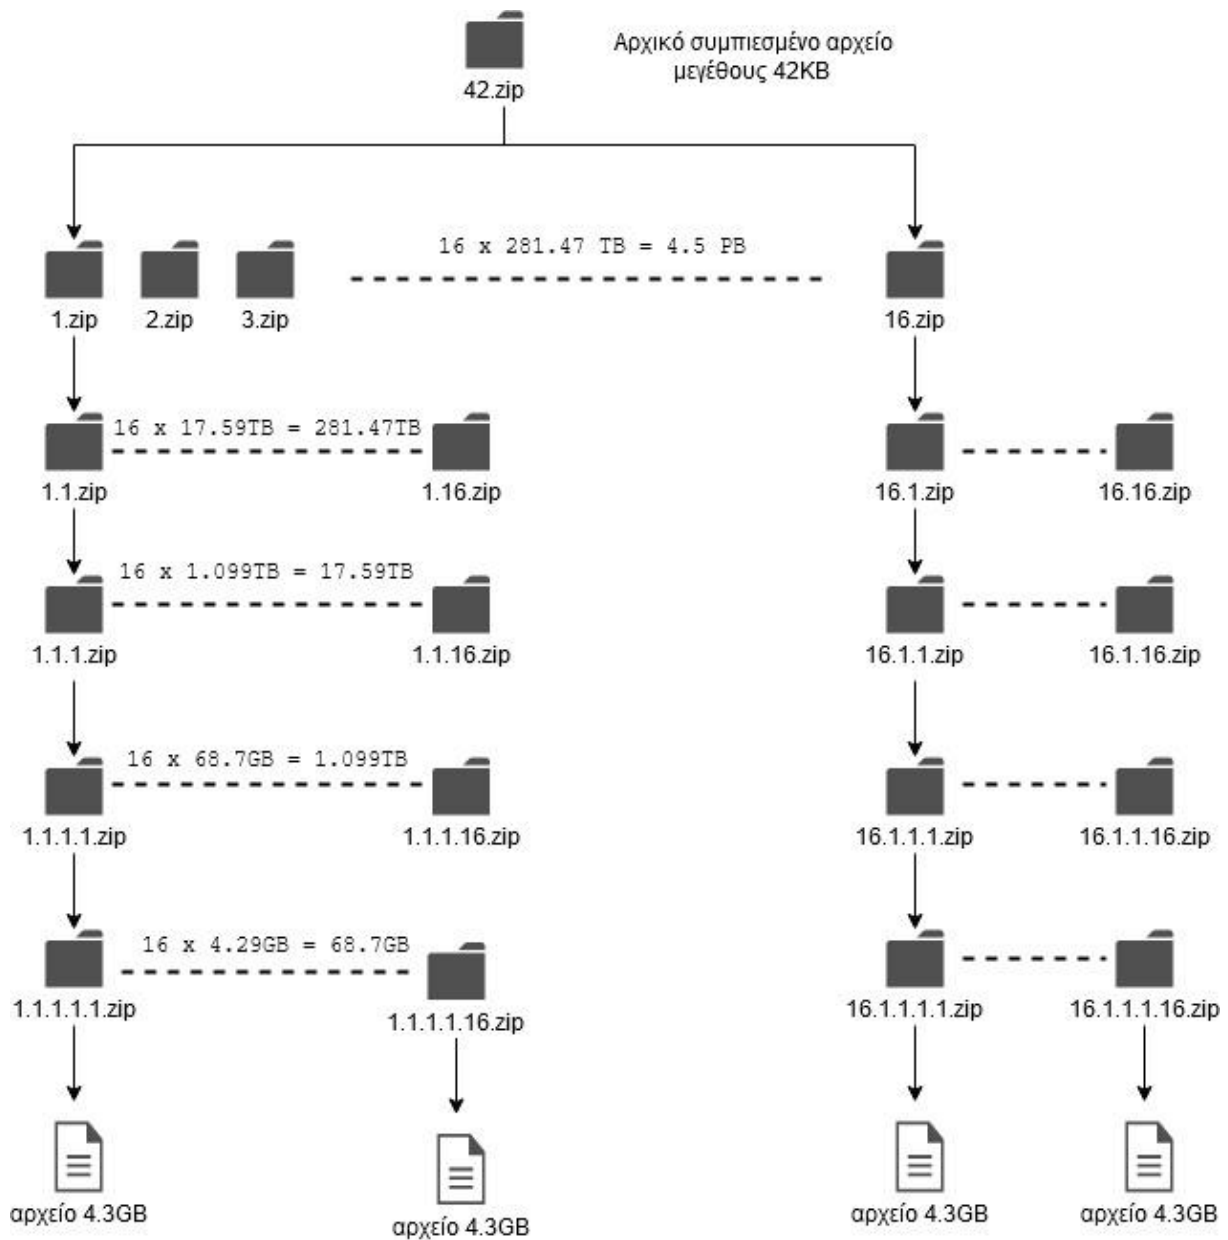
42.zip

Αρχικό συμπιεσμένο αρχείο μεγέθους 42KB

16 x 281.47 TB = 4.5 PB

1.zip 2.zip 3.zip 16.zip

16 x 17.59TB = 281.47TB

1.1.zip 1.16.zip

16.1.zip 16.16.zip

16 x 1.099TB = 17.59TB

1.1.1.zip 1.1.16.zip

16.1.1.zip 16.1.16.zip

16 x 68.7GB = 1.099TB

1.1.1.1.zip 1.1.1.16.zip

16.1.1.1.zip 16.1.1.16.zip

16 x 4.29GB = 68.7GB

1.1.1.1.1.zip 1.1.1.1.16.zip

16.1.1.1.1.zip 16.1.1.1.16.zip

αρχείο 4.3GB αρχείο 4.3GB αρχείο 4.3GB αρχείο 4.3GB